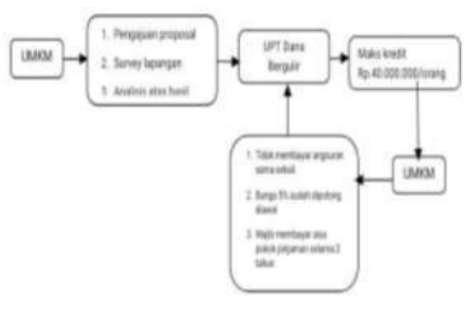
UMKM

1. Pengajuan proposal
2. Survey lapangan
3. Analisis atas hasil

UPT Dana Bergulir

Maks kredit Rp 40.000.000/orang

UMKM

1. Tidak membayar angsuran sama sekali
2. Bunga 5% sudah dipotong diawal
3. Wajib membayar sisa pokok pinjaman selama 3 tahun